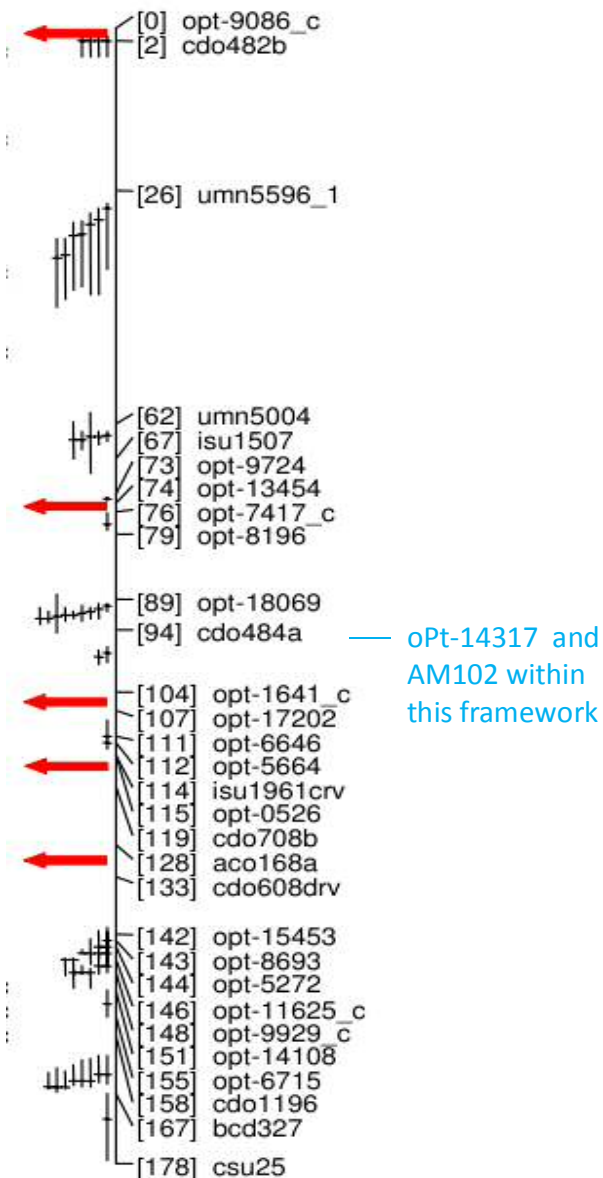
[0] opt-9086_c
[2] cdo482b
[26] umn5596_1
[62] umn5004
[67] isu1507
[73] opt-9724
[74] opt-13454
[76] opt-7417_c
[79] opt-8196
[89] opt-18069
[94] cdo484a
oPt-14317 and AM102 within this framework
[104] opt-1641_c
[107] opt-17202
[111] opt-6646
[112] opt-5664
[114] isu1961crv
[115] opt-0526
[119] cdo708b
[128] aco168a
[133] cdo608drv
[142] opt-15453
[143] opt-8693
[144] opt-5272
[146] opt-11625_c
[148] opt-9929_c
[151] opt-14108
[155] opt-6715
[158] cdo1196
[167] bcd327
[178] csu25